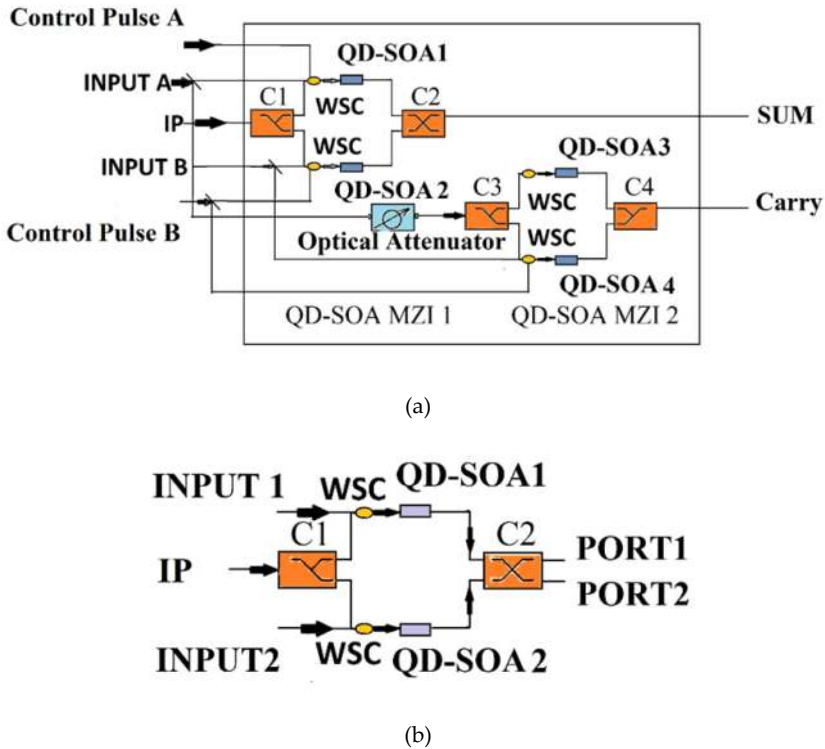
Control Pulse A
INPUT A
IP
INPUT B
Control Pulse B
QD-SOA1
C1
WSC
C2
WSC
SUM
QD-SOA3
QD-SOA 2
C3
C4
WSC
Carry
Optical Attenuator
WSC
QD-SOA 4
QD-SOA MZI 1
QD-SOA MZI 2

(a)

INPUT 1
WSC
QD-SOA1
IP
C1
C2
PORT1
PORT2
INPUT2
WSC
QD-SOA 2

(b)